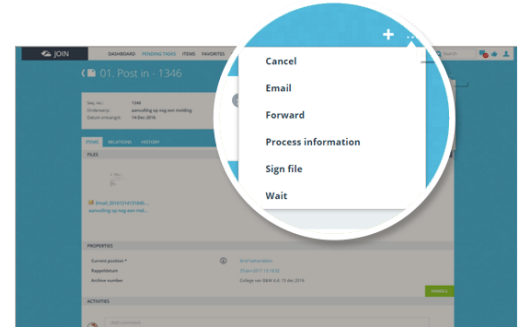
JOIN
DASHBOARD PENDING TASKS ITEMS FAVORITES
Search
01. Post in - 1346
Seq. no.: 1346
Onderwerp: aanvulling op nog een melding
Datum ontvangst: 14-Dec-2016
ITEMS RELATIONS HISTORY
FILES
Email_20161214 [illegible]
aanvulling op nog een mel...
PROPERTIES
Current position *
Registration
Archive number
College van B&W d.d. 15-dec-2016
HANDLE
ACTIVITIES
Add comment
+
...
Cancel
Email
Forward
Process information
Sign file
Wait